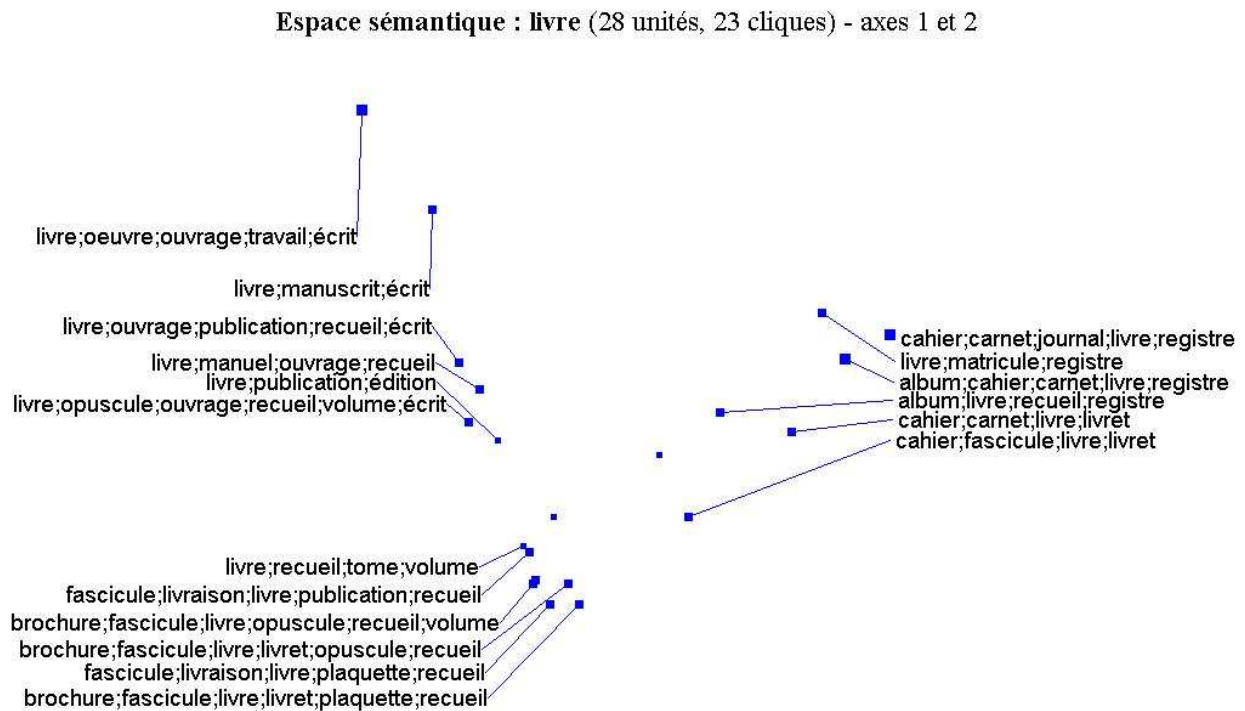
Espace sémantique : livre (28 unités, 23 cliques) - axes 1 et 2

livre;oeuvre;ouvrage;travail;écrit

livre;manuscrit;écrit

livre;ouvrage;publication;recueil;écrit

livre;manuel;ouvrage;recueil

livre;publication;édition

livre;opuscule;ouvrage;recueil;volume;écrit

cahier;carnet;journal;livre;registre

livre;matricule;registre

album;cahier;carnet;livre;registre

album;livre;recueil;registre

cahier;carnet;livre;livret

cahier;fascicule;livre;livret

livre;recueil;tome;volume

fascicule;livraison;livre;publication;recueil

brochure;fascicule;livre;opuscule;recueil;volume

brochure;fascicule;livre;livret;opuscule;recueil

fascicule;livraison;livre;plaquette;recueil

brochure;fascicule;livre;livret;plaquette;recueil